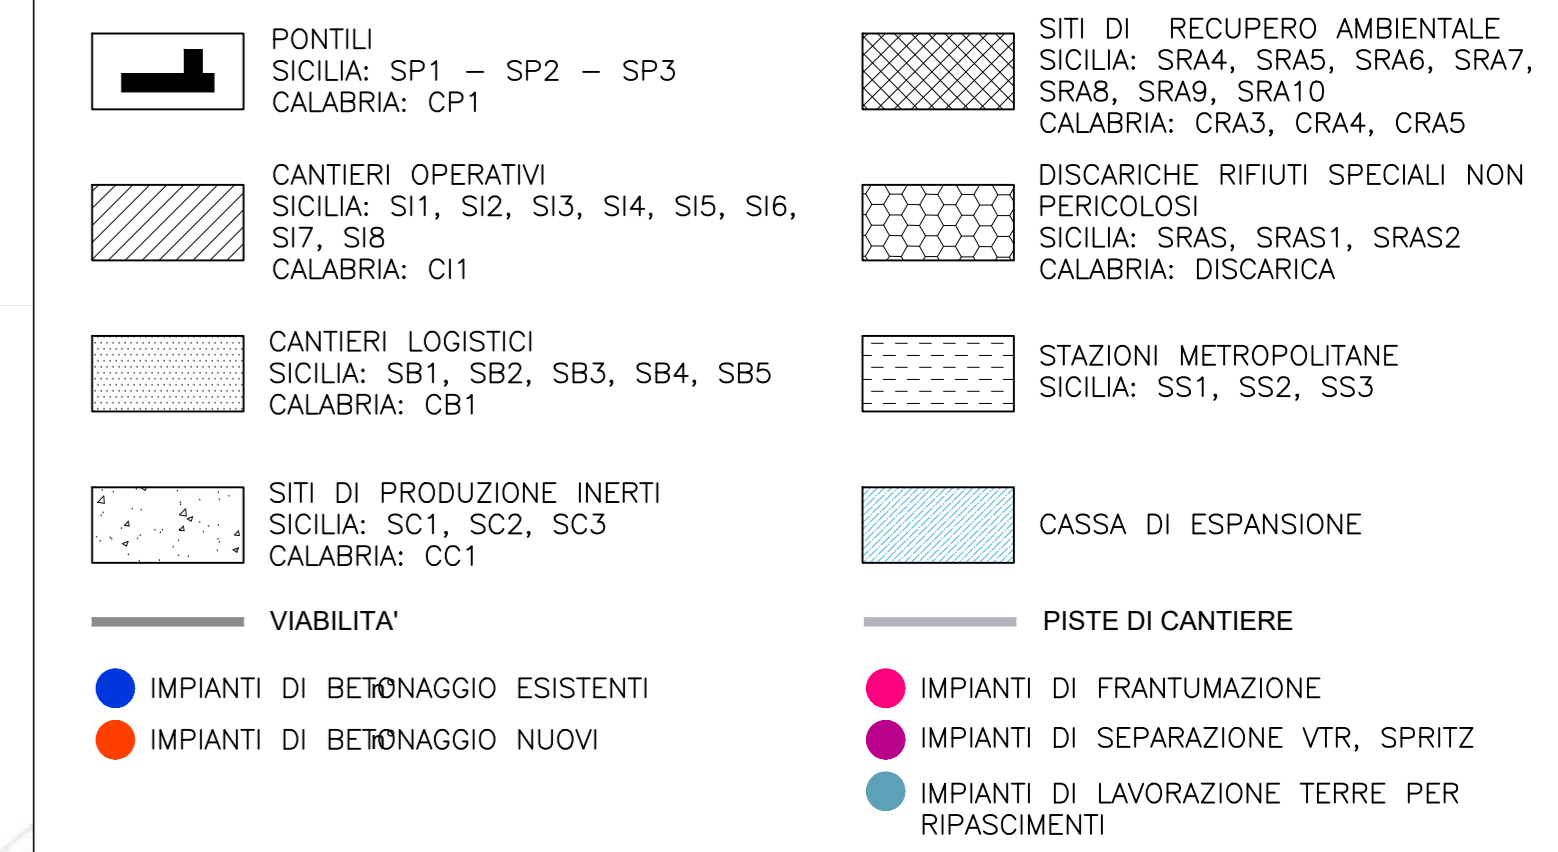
PONTILI
SICILIA: SP1 – SP2 – SP3
CALABRIA: CP1

CANTIERI OPERATIVI
SICILIA: SI1, SI2, SI3, SI4, SI5, SI6, SI7, SI8
CALABRIA: CI1

CANTIERI LOGISTICI
SICILIA: SB1, SB2, SB3, SB4, SB5
CALABRIA: CB1

SITI DI PRODUZIONE INERTI
SICILIA: SC1, SC2, SC3
CALABRIA: CC1

VIABILITA'

IMPIANTI DI BETONAGGIO ESISTENTI
IMPIANTI DI BETONAGGIO NUOVI

SITI DI RECUPERO AMBIENTALE
SICILIA: SRA4, SRA5, SRA6, SRA7, SRA8, SRA9, SRA10
CALABRIA: CRA3, CRA4, CRA5

DISCARICHE RIFIUTI SPECIALI NON PERICOLOSI
SICILIA: SRAS, SRAS1, SRAS2
CALABRIA: DISCARICA

STAZIONI METROPOLITANE
SICILIA: SS1, SS2, SS3

CASSA DI ESPANSIONE

PISTE DI CANTIERE

IMPIANTI DI FRANTUMAZIONE
IMPIANTI DI SEPARAZIONE VTR, SPRITZ
IMPIANTI DI LAVORAZIONE TERRE PER RIPASCIMENTI